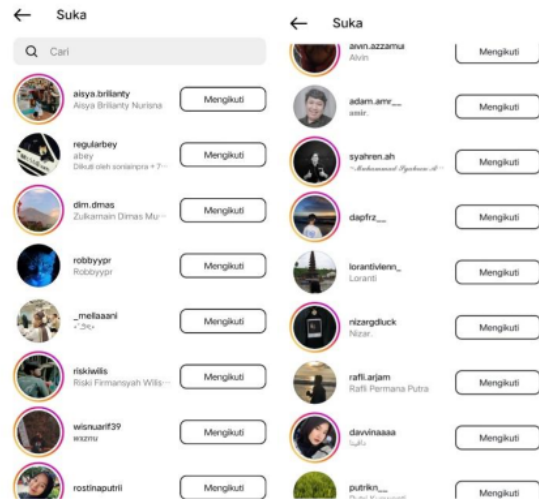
← Suka

Cari

aisya.brilianty
Aisya Brilianty Nurisna
Mengikuti

regularbey
abey
Diikuti oleh sonianpra + 7
Mengikuti

dlm.dmas
Zulkarnain Dimas Mu
Mengikuti

robbyypr
Robbyypr
Mengikuti

_mellaaani
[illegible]
Mengikuti

riskiwilis
Riski Firmansyah Wilis
Mengikuti

wisnuarif39
wxzmu
Mengikuti

rostinaputril
Mengikuti

← Suka

alvin.azzamul
Alvin
Mengikuti

adam.amr__
amir.
Mengikuti

syahren.ah
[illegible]
Mengikuti

dapfrz__
Mengikuti

lorantivlenn_
Loranti
Mengikuti

nizargdluck
Nizar.
Mengikuti

rafli.arjam
Rafli Permana Putra
Mengikuti

davvinaaaa
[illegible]
Mengikuti

putrikn__
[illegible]
Mengikuti